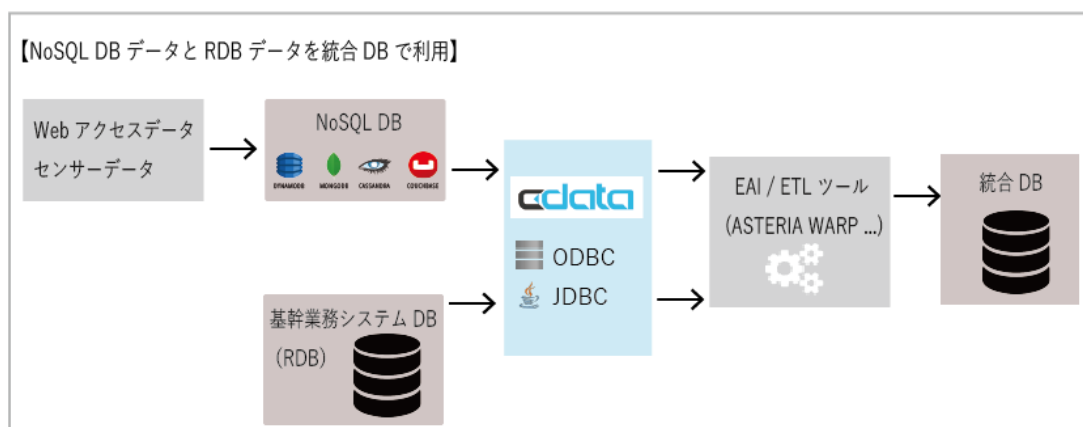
【NoSQL DB データと RDB データを統合 DB で利用】

Web アクセスデータ
センサーデータ

NoSQL DB
DYNAMODB MONGODB CASSANDRA COUCHBASE

cdata
ODBC
JDBC

EAI / ETL ツール
(ASTERIA WARP ...)

統合 DB

基幹業務システム DB
(RDB)